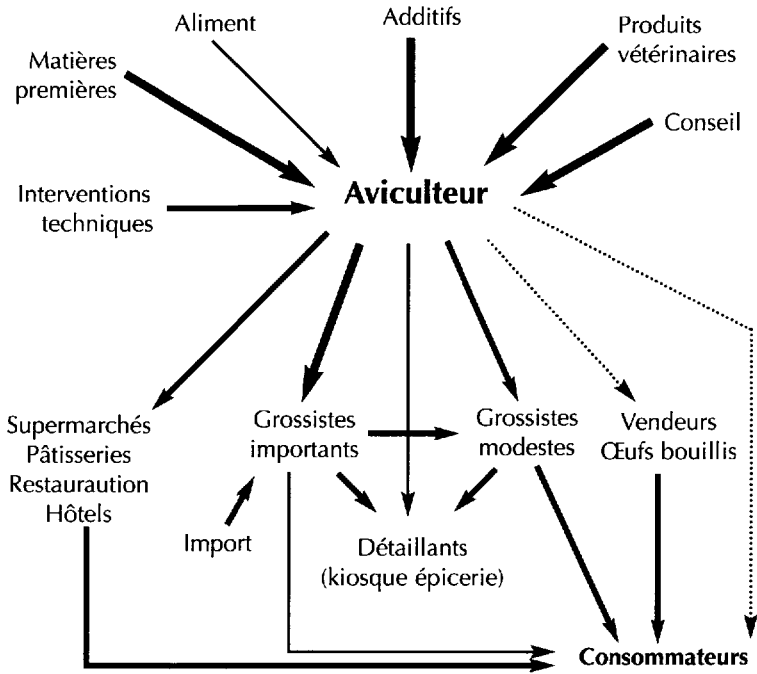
Aliment

Additifs

Produits vétérinaires

Matières premières

Conseil

Interventions techniques

**Aviculteur**

Supermarchés
Pâtisseries
Restauraution
Hôtels

Grossistes importants

Grossistes modestes

Vendeurs
Œufs bouillis

Import

Détaillants
(kiosque épicerie)

**Consommateurs**